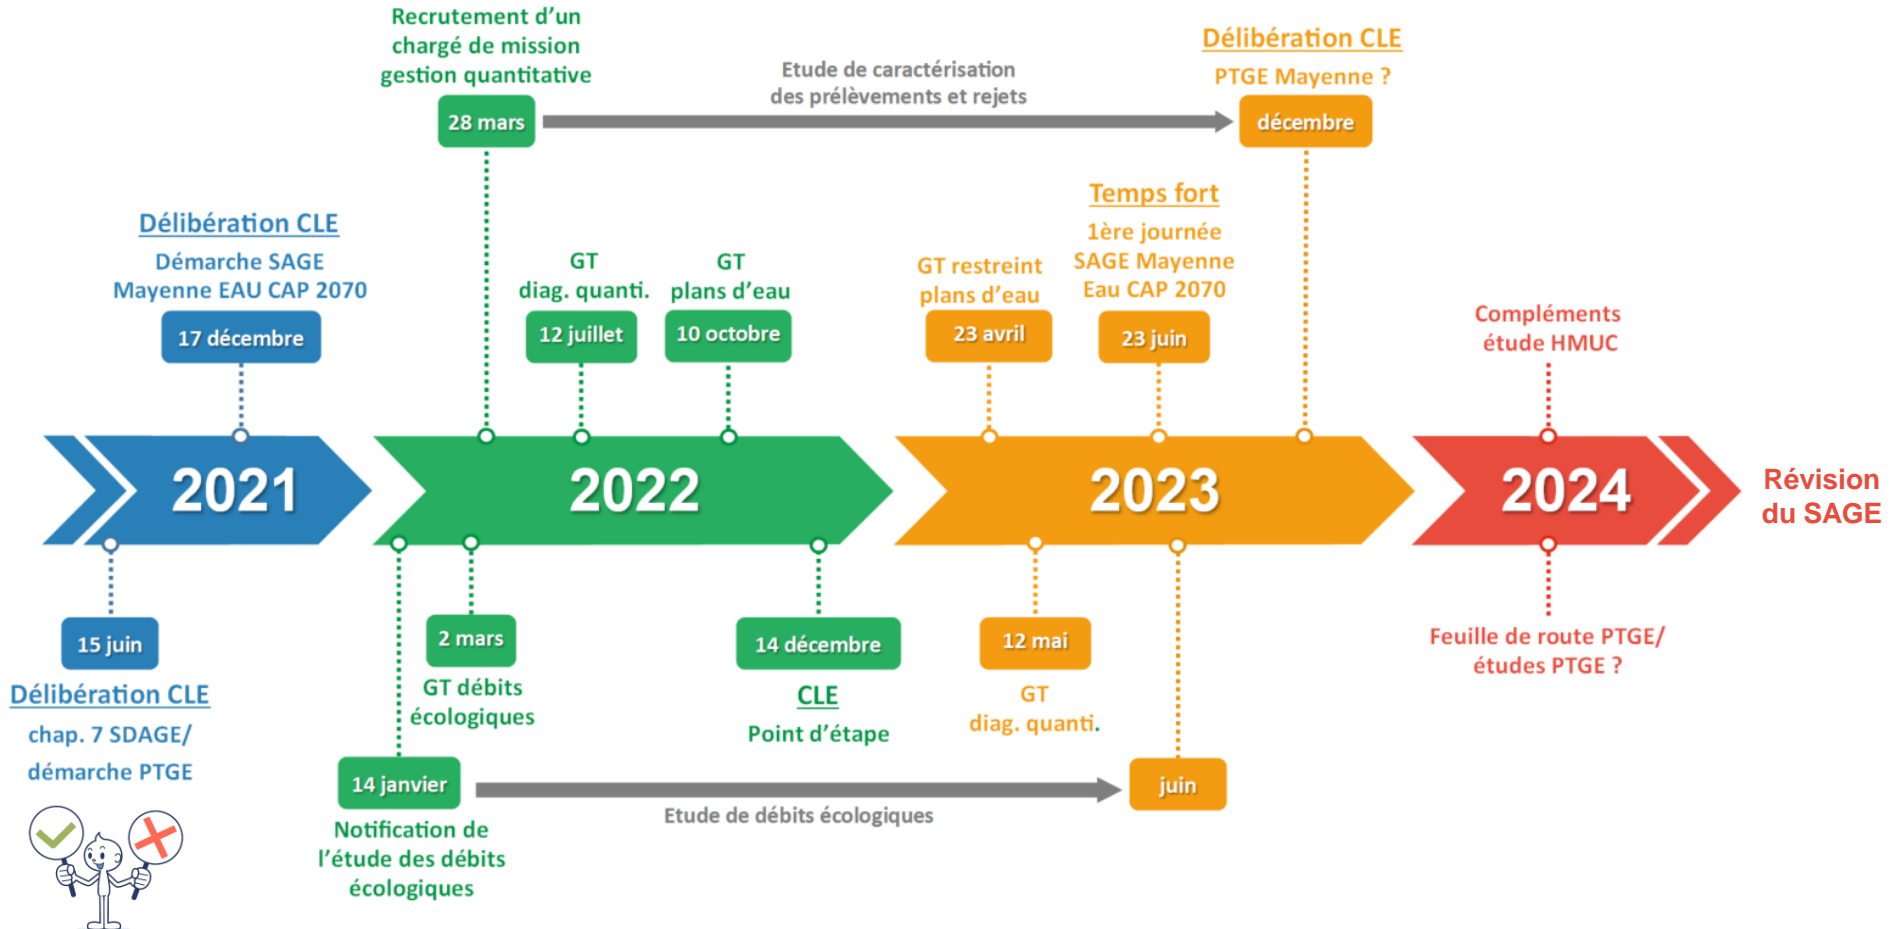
Recrutement d'un chargé de mission gestion quantitative

28 mars

Etude de caractérisation des prélèvements et rejets

Délibération CLE

PTGE Mayenne ?

décembre

Délibération CLE

Démarche SAGE Mayenne EAU CAP 2070

17 décembre

GT diag. quanti.

12 juillet

GT plans d'eau

10 octobre

GT restreint plans d'eau

23 avril

Temps fort

1ère journée SAGE Mayenne Eau CAP 2070

23 juin

Compléments étude HMUC

2021

2022

2023

2024

Révision du SAGE

15 juin

Délibération CLE

chap. 7 SDAGE/ démarche PTGE

2 mars

GT débits écologiques

14 décembre

CLE

Point d'étape

12 mai

GT diag. quanti.

Feuille de route PTGE/ études PTGE ?

14 janvier

Notification de l'étude des débits écologiques

Etude de débits écologiques

juin